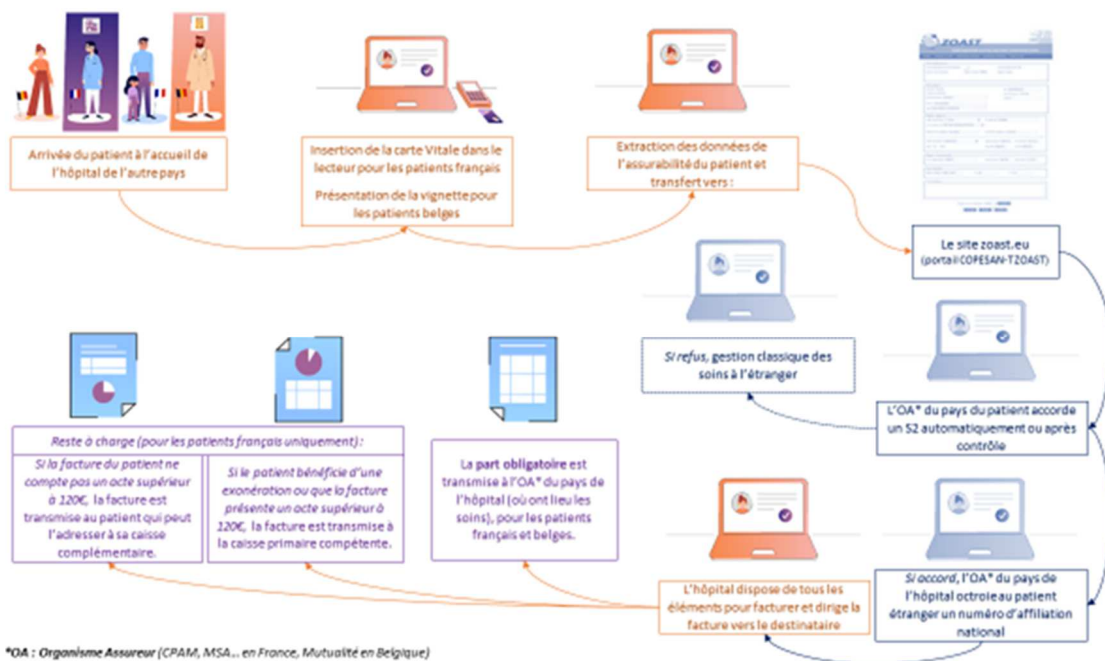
Arrivée du patient à l'accueil de l'hôpital de l'autre pays

Insertion de la carte Vitale dans le lecteur pour les patients français

Présentation de la vignette pour les patients belges

Extraction des données de l'assurabilité du patient et transfert vers :

ZOAST

Le site zoast.eu (portail COPESAN-TZOAST)

Si refus, gestion classique des soins à l'étranger

L'OA* du pays du patient accorde un S2 automatiquement ou après contrôle

Si accord, l'OA* du pays de l'hôpital octroie au patient étranger un numéro d'affiliation national

L'hôpital dispose de tous les éléments pour facturer et dirige la facture vers le destinataire

Reste à charge (pour les patients français uniquement) :

Si la facture du patient ne compte pas un acte supérieur à 120€, la facture est transmise au patient qui peut l'adresser à sa caisse complémentaire.

Si le patient bénéficie d'une exonération ou que la facture présente un acte supérieur à 120€, la facture est transmise à la caisse primaire compétente.

La part obligatoire est transmise à l'OA* du pays de l'hôpital (où ont lieu les soins), pour les patients français et belges.

*OA : Organisme Assureur (CPAM, MSA... en France, Mutualité en Belgique)